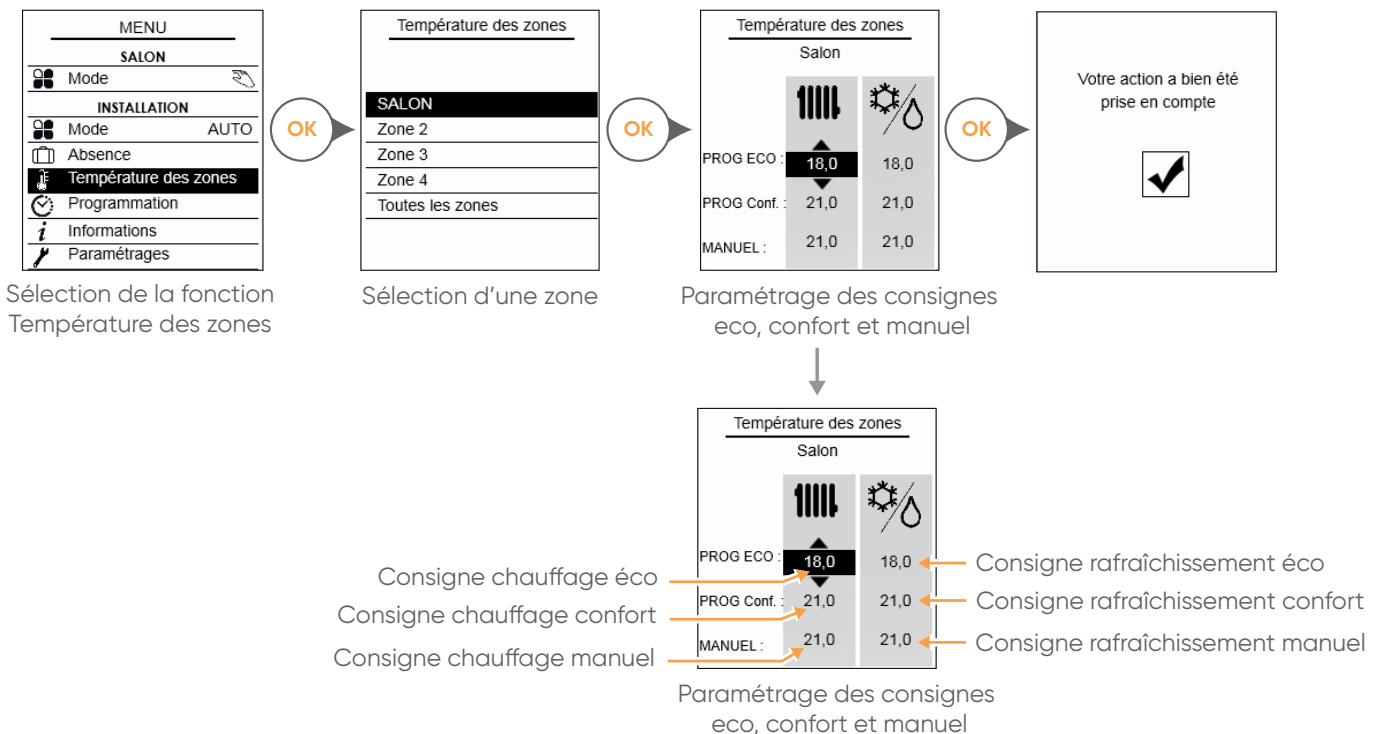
MENU
SALON
Mode
INSTALLATION
Mode AUTO
Absence
Température des zones
Programmation
Informations
Paramétrages

Sélection de la fonction Température des zones

OK

Température des zones
SALON
Zone 2
Zone 3
Zone 4
Toutes les zones

Sélection d'une zone

OK

Température des zones
Salon
PROG ECO : 18,0 18,0
PROG Conf. : 21,0 21,0
MANUEL : 21,0 21,0

Paramétrage des consignes eco, confort et manuel

OK

Votre action a bien été prise en compte

Température des zones
Salon
PROG ECO : 18,0 18,0
PROG Conf. : 21,0 21,0
MANUEL : 21,0 21,0

Consigne chauffage éco
Consigne chauffage confort
Consigne chauffage manuel
Consigne rafraîchissement éco
Consigne rafraîchissement confort
Consigne rafraîchissement manuel

Paramétrage des consignes eco, confort et manuel